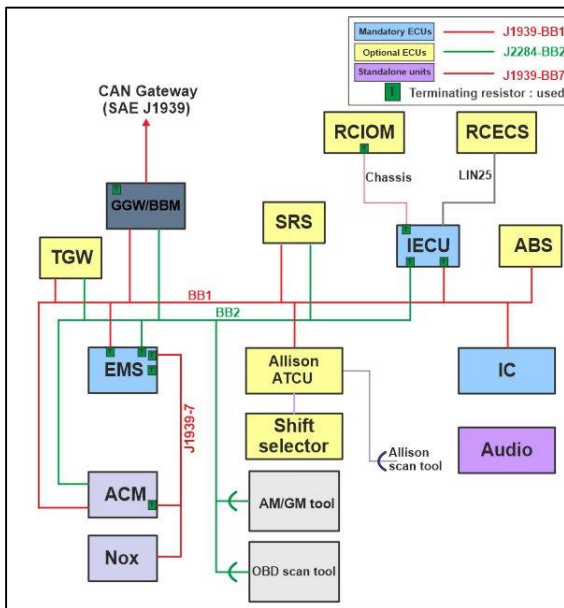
Mandatory ECUs — J1939-BB1
Optional ECUs — J2284-BB2
Standalone units — J1939-BB7
T Terminating resistor : used

CAN Gateway (SAE J1939)

RCIOM
RCECS
Chassis
LIN25
GGW/BBM
SRS
IECU
TGW
ABS
BB1
BB2
EMS
Allison ATCU
IC
J1939-7
Shift selector
Audio
Allison scan tool
ACM
AM/GM tool
Nox
OBD scan tool